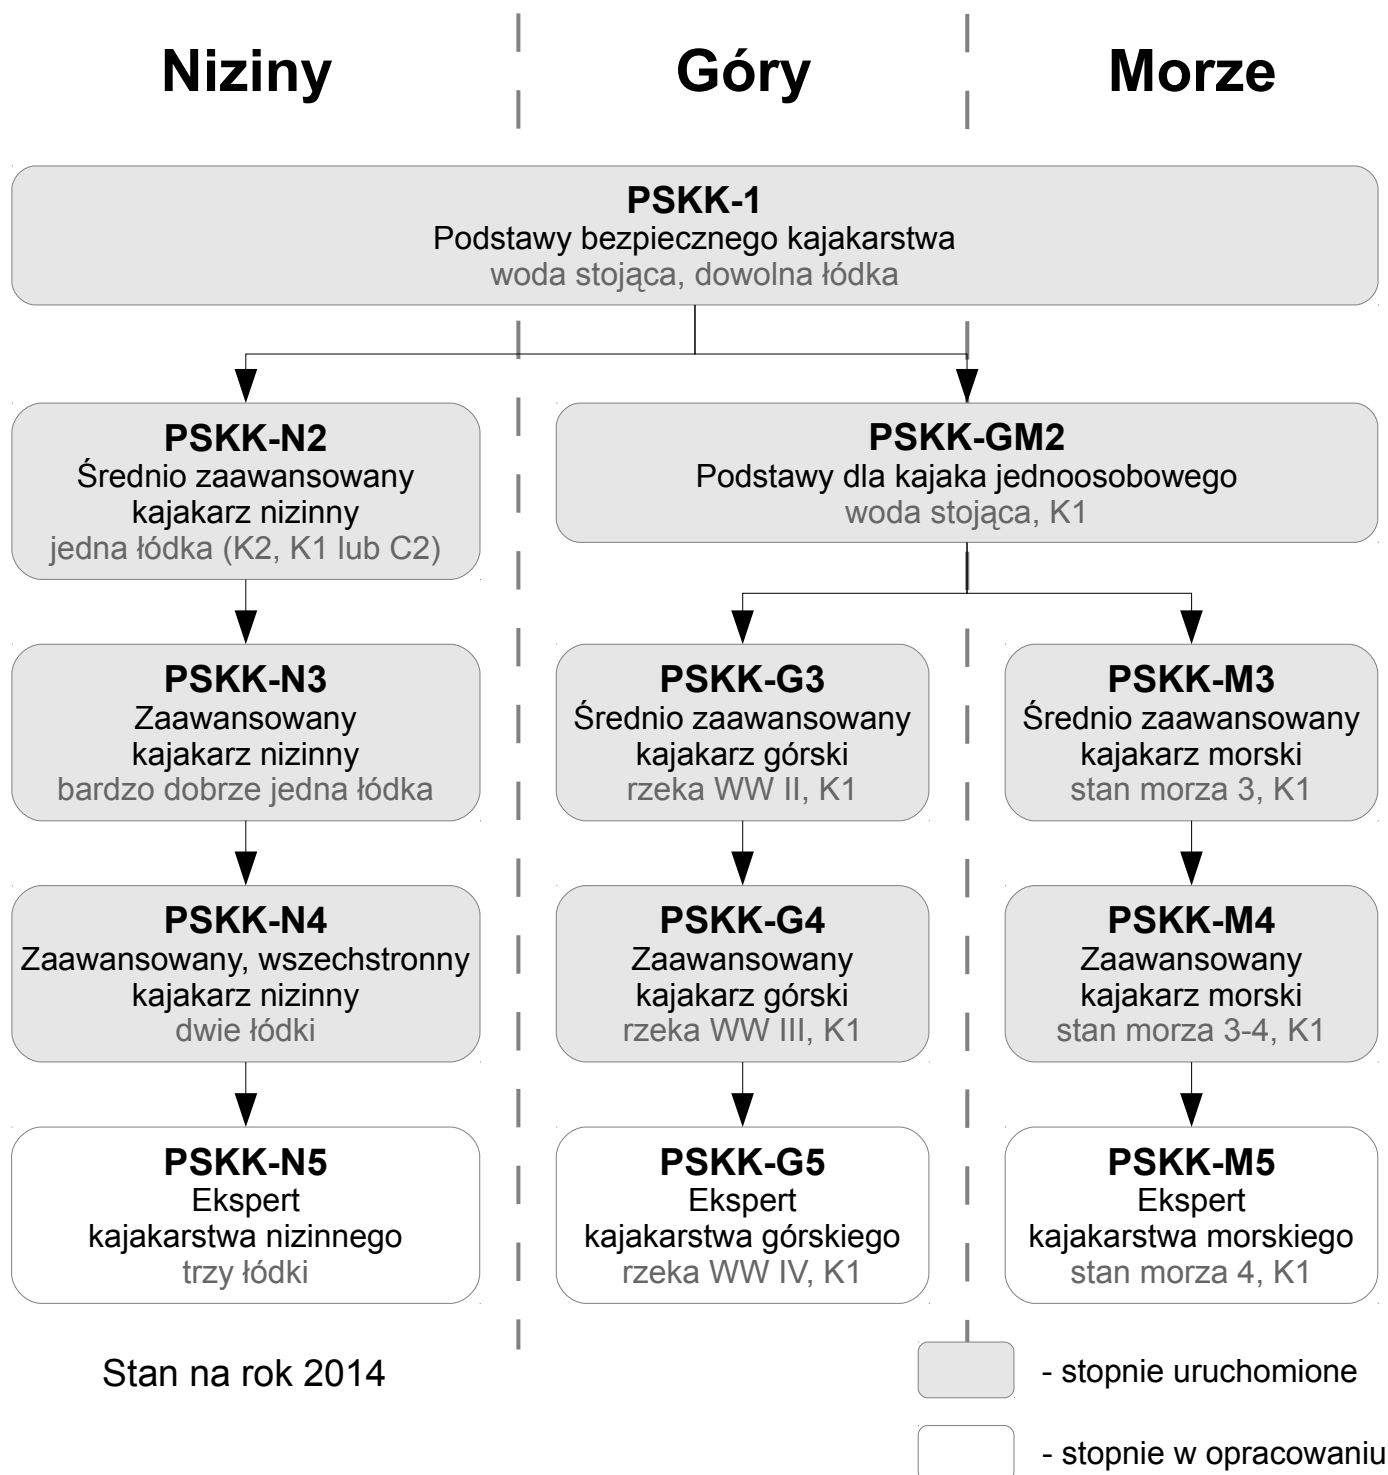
Niziny

Góry

Morze

PSKK-1
Podstawy bezpiecznego kajakarstwa
woda stojąca, dowolna łódka

PSKK-N2
Średnio zaawansowany kajakarz nizinny
jedna łódka (K2, K1 lub C2)

PSKK-GM2
Podstawy dla kajaka jednoosobowego
woda stojąca, K1

PSKK-N3
Zaawansowany kajakarz nizinny
bardzo dobrze jedna łódka

PSKK-G3
Średnio zaawansowany kajakarz górski
rzeka WW II, K1

PSKK-M3
Średnio zaawansowany kajakarz morski
stan morza 3, K1

PSKK-N4
Zaawansowany, wszechstronny kajakarz nizinny
dwie łódki

PSKK-G4
Zaawansowany kajakarz górski
rzeka WW III, K1

PSKK-M4
Zaawansowany kajakarz morski
stan morza 3-4, K1

PSKK-N5
Ekspert kajakarstwa nizinnego
trzy łódki

PSKK-G5
Ekspert kajakarstwa górskiego
rzeka WW IV, K1

PSKK-M5
Ekspert kajakarstwa morskiego
stan morza 4, K1

Stan na rok 2014

- stopnie uruchomione

- stopnie w opracowaniu